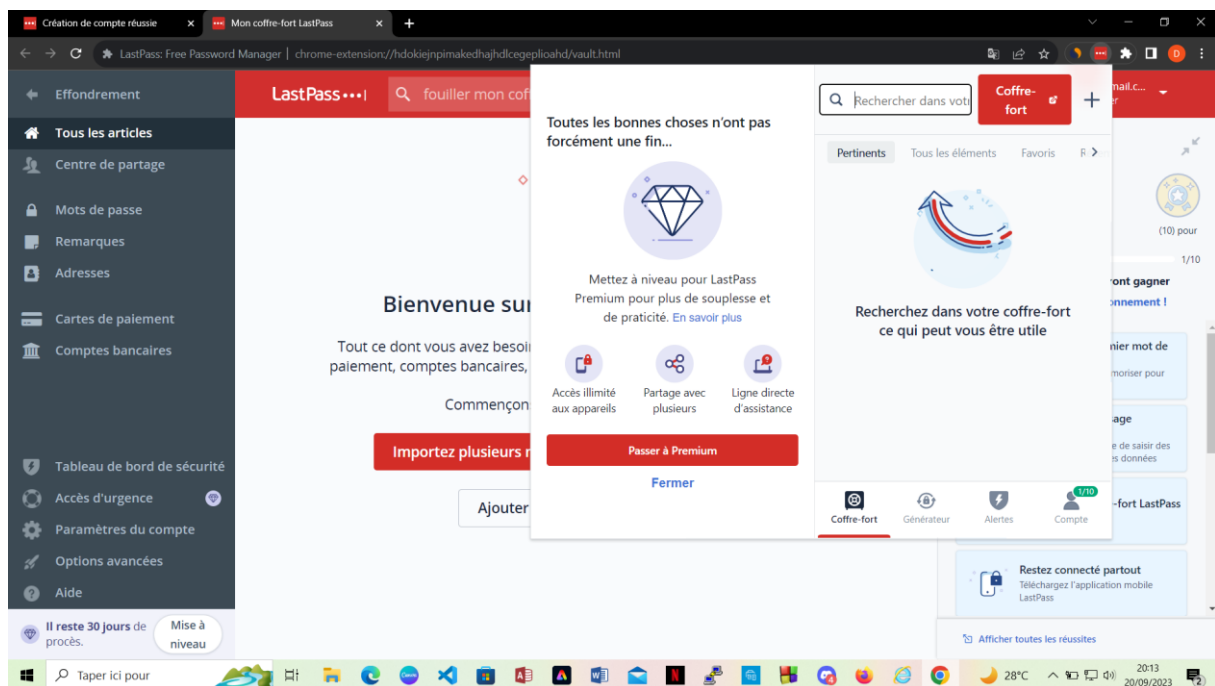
Création de compte réussie ×
Mon coffre-fort LastPass ×
+

LastPass: Free Password Manager | chrome-extension://hdokiejnpimakedhajhdlcegeplioahd/vault.html

Effondrement
Tous les articles
Centre de partage
Mots de passe
Remarques
Adresses
Cartes de paiement
Comptes bancaires
Tableau de bord de sécurité
Accès d'urgence
Paramètres du compte
Options avancées
Aide
Il reste 30 jours de procès.
Mise à niveau

LastPass•••|
fouiller mon cof

Bienvenue sur
Tout ce dont vous avez besoi
paiement, comptes bancaires,
Commençon
Importez plusieurs m
Ajouter

Toutes les bonnes choses n'ont pas forcément une fin...

Mettez à niveau pour LastPass Premium pour plus de souplesse et de praticité. En savoir plus

Accès illimité aux appareils
Partage avec plusieurs
Ligne directe d'assistance

Passer à Premium
Fermer

Rechercher dans votr
Coffre-fort
+
Pertinents
Tous les éléments
Favoris
R

Recherchez dans votre coffre-fort ce qui peut vous être utile

Coffre-fort
Générateur
Alertes
1/10
Compte

mail.c...
(10) pour
1/10
ront gagner
nnement !
nier mot de
moriser pour
age
e de saisir des
s données
-fort LastPass
Restez connecté partout
Téléchargez l'application mobile LastPass
Afficher toutes les réussites

Taper ici pour
28°C
20:13
20/09/2023